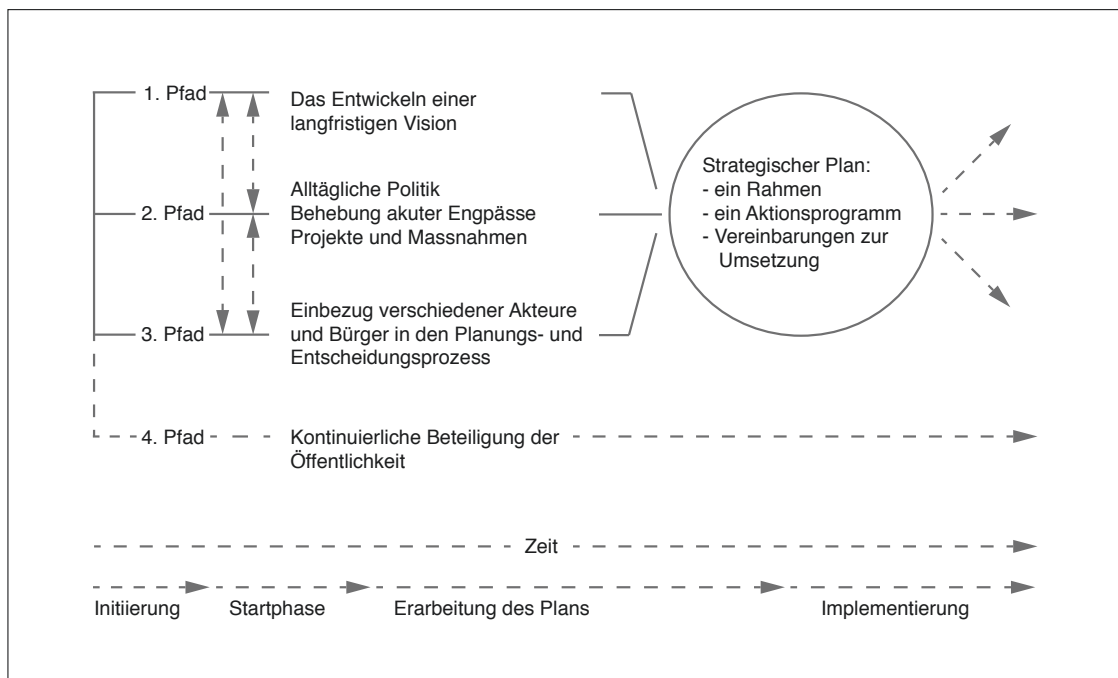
1. Pfad

Das Entwickeln einer langfristigen Vision

2. Pfad

Alltägliche Politik
Behebung akuter Engpässe
Projekte und Massnahmen

3. Pfad

Einbezug verschiedener Akteure und Bürger in den Planungs- und Entscheidungsprozess

Strategischer Plan:
- ein Rahmen
- ein Aktionsprogramm
- Vereinbarungen zur Umsetzung

4. Pfad

Kontinuierliche Beteiligung der Öffentlichkeit

Zeit

Initiierung

Startphase

Erarbeitung des Plans

Implementierung